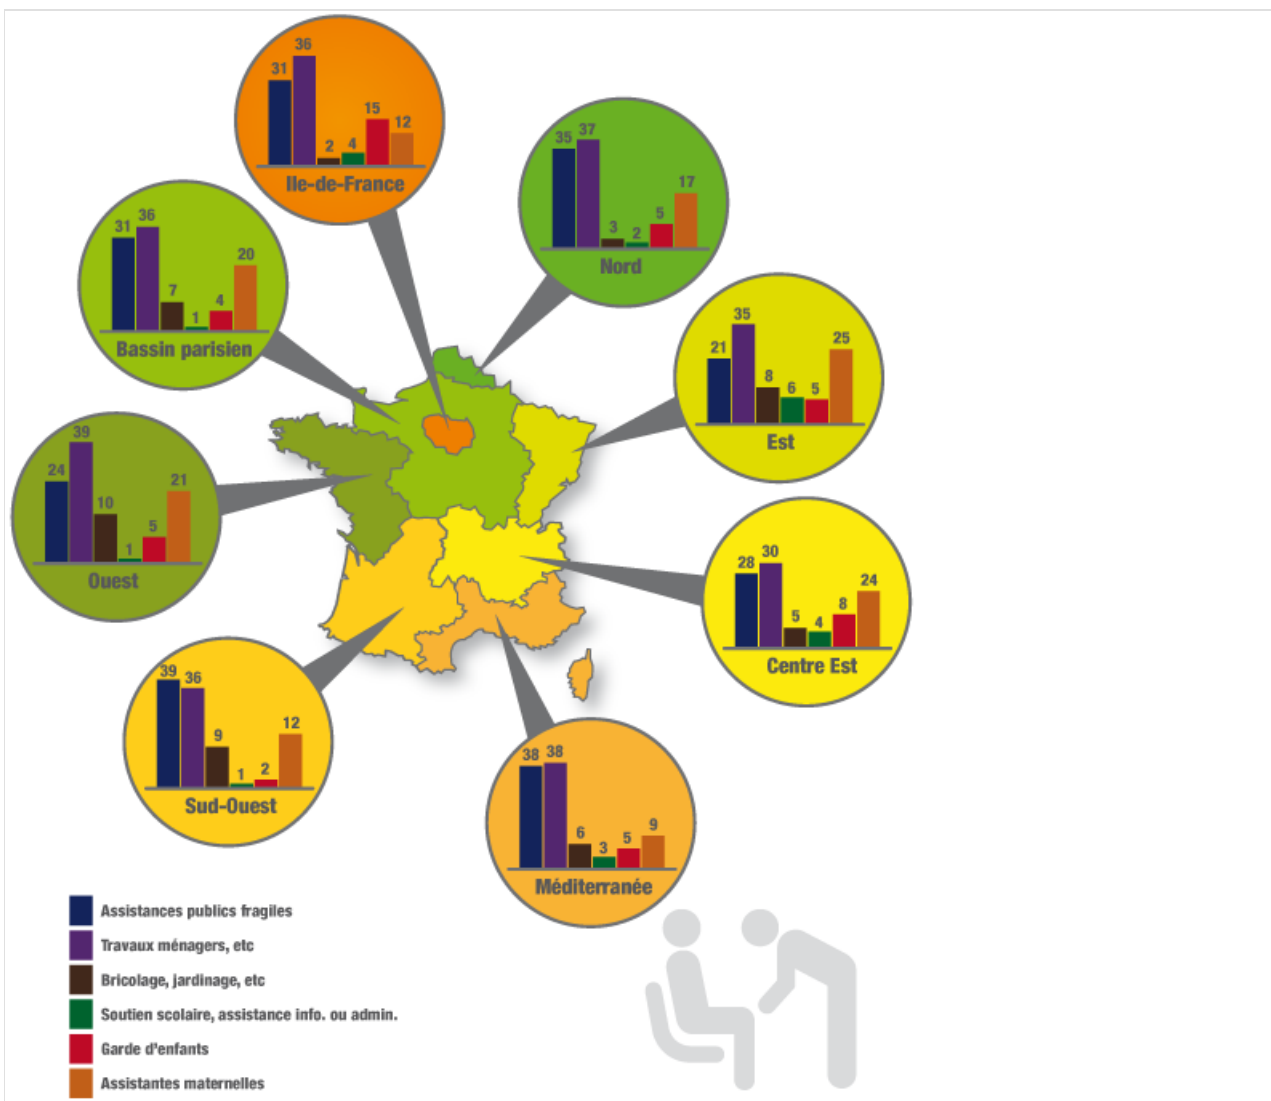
31 36 2 4 15 12
Ile-de-France

35 37 3 2 5 17
Nord

31 36 7 1 4 20
Bassin parisien

21 35 8 6 5 25
Est

24 39 10 1 5 21
Ouest

28 30 5 4 8 24
Centre Est

39 36 9 1 2 12
Sud-Ouest

38 38 6 3 5 9
Méditerranée

Assistances publics fragiles
Travaux ménagers, etc
Bricolage, jardinage, etc
Soutien scolaire, assistance info. ou admin.
Garde d'enfants
Assistantes maternelles